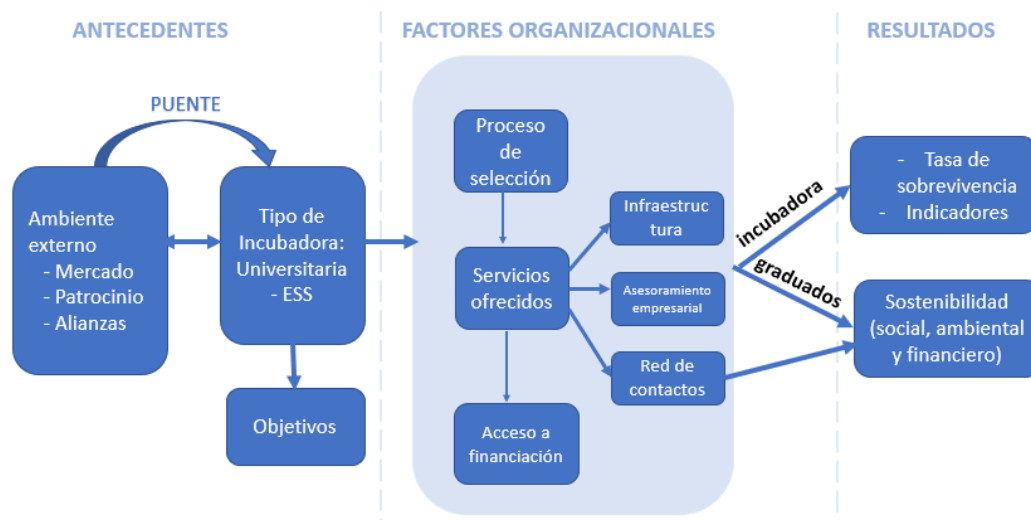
ANTECEDENTES

FACTORES ORGANIZACIONALES

RESULTADOS

PUENTE

Ambiente externo
- Mercado
- Patrocinio
- Alianzas

Tipo de Incubadora: Universitaria - ESS

Objetivos

Proceso de selección

Servicios ofrecidos

Acceso a financiación

Infraestructura

Asesoramiento empresarial

Red de contactos

incubadora

graduados

- Tasa de sobrevivencia
- Indicadores

Sostenibilidad (social, ambiental y financiero)